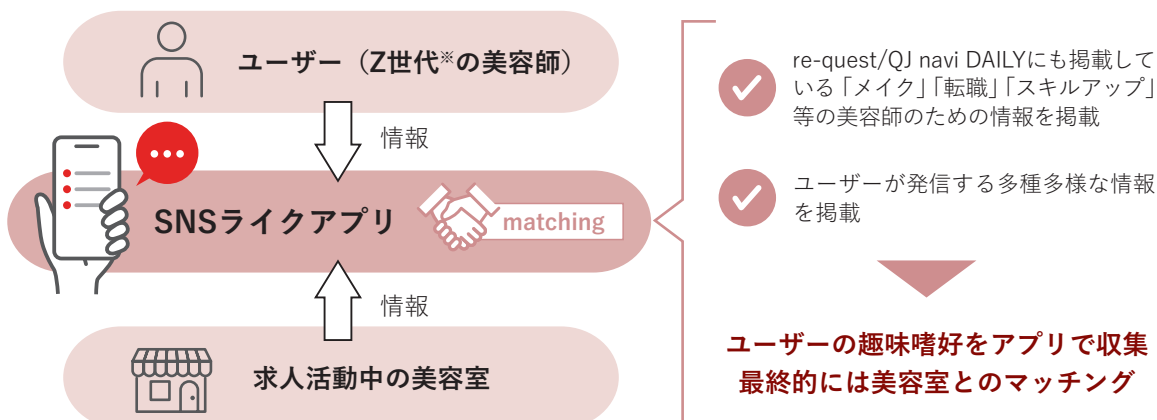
ユーザー（Z世代※の美容師）

情報

SNSライクアプリ

matching

情報

求人活動中の美容室

re-quest/QJ navi DAILYにも掲載している「メイク」「転職」「スキルアップ」等の美容師のための情報を掲載

ユーザーが発信する多種多様な情報を掲載

ユーザーの趣味嗜好をアプリで収集
最終的には美容室とのマッチング